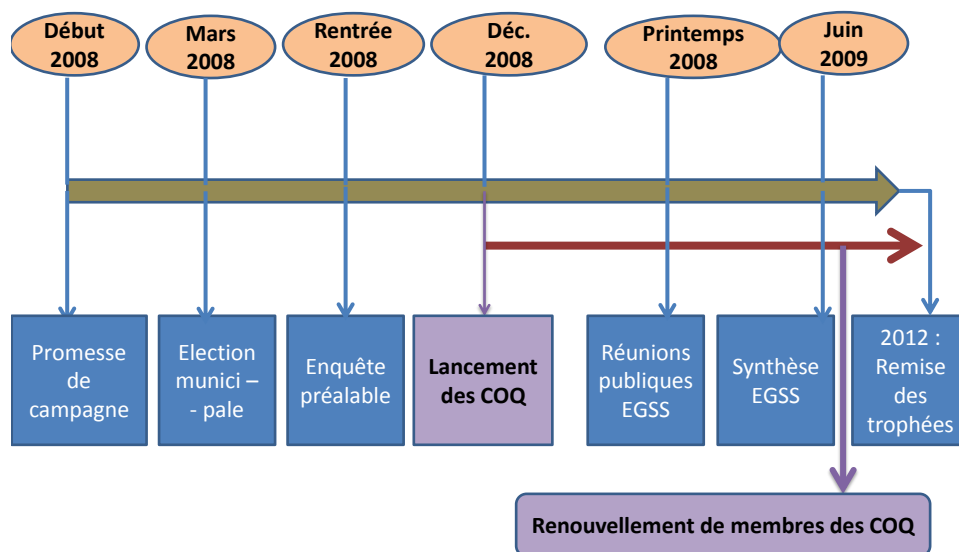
Début 2008

Mars 2008

Rentrée 2008

Déc. 2008

Printemps 2008

Juin 2009

Promesse de campagne

Election munici – - pale

Enquête préalable

Lancement des COQ

Réunions publiques EGSS

Synthèse EGSS

2012 : Remise des trophées

Renouvellement de membres des COQ